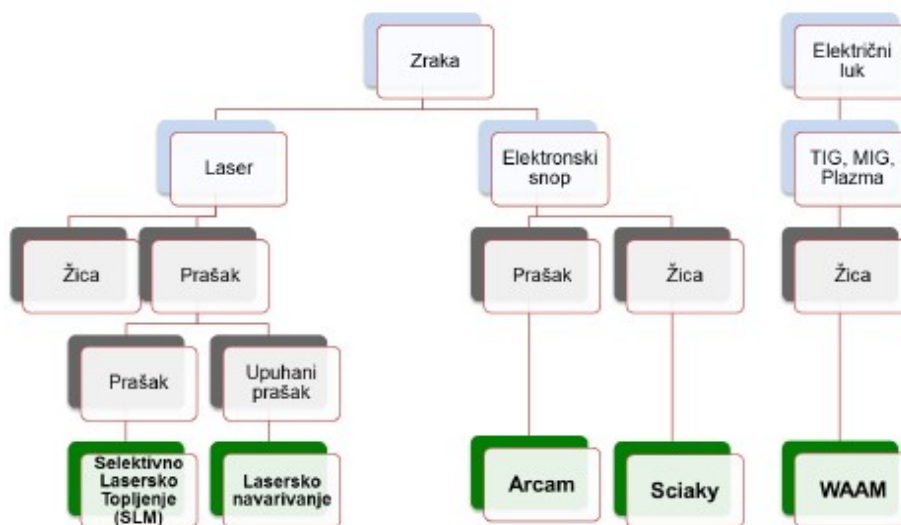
Zraka

Laser

Elektronski snop

Električni luk

TIG, MIG, Plazma

Žica

Prašak

Prašak

Žica

Žica

Prašak

Upuhani prašak

Selektivno Lasersko Topljenje (SLM)

Lasersko navarivanje

Arcam

Sciaky

WAAM